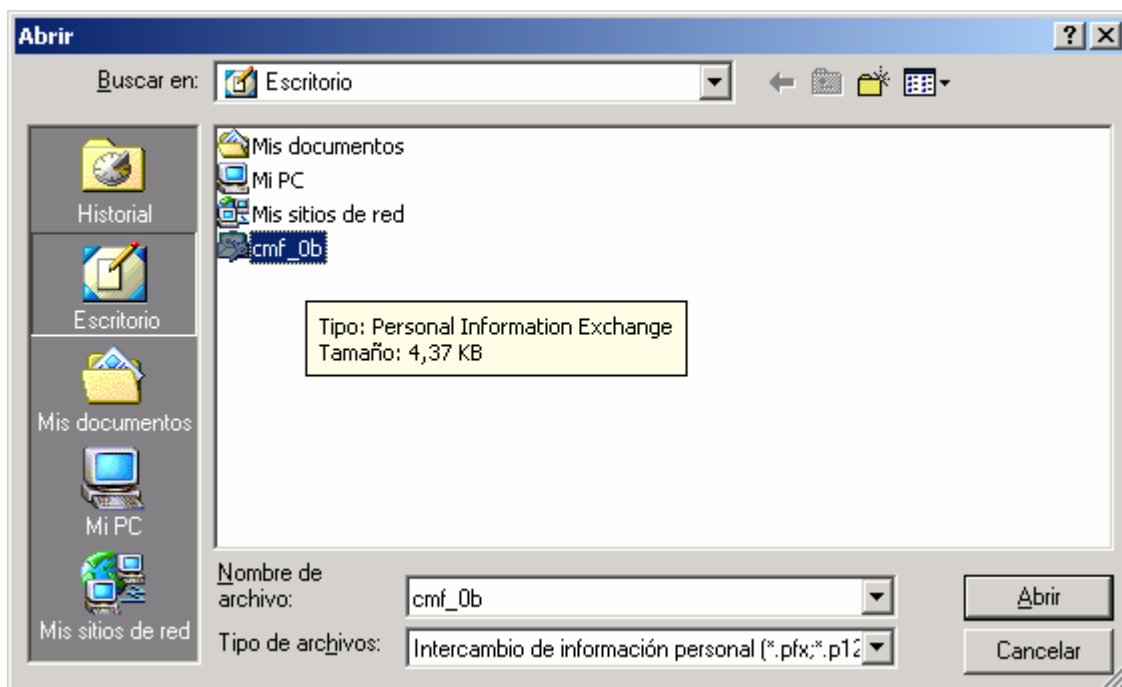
Abrir

?

Buscar en: Escritorio

Historial

Escritorio

Mis documentos

Mi PC

Mis sitios de red

Mis documentos
Mi PC
Mis sitios de red
cmf_0b

Tipo: Personal Information Exchange
Tamaño: 4,37 KB

Nombre de archivo: cmf_0b

Tipo de archivos: Intercambio de información personal (*.pfx;*.p12

Abrir

Cancelar